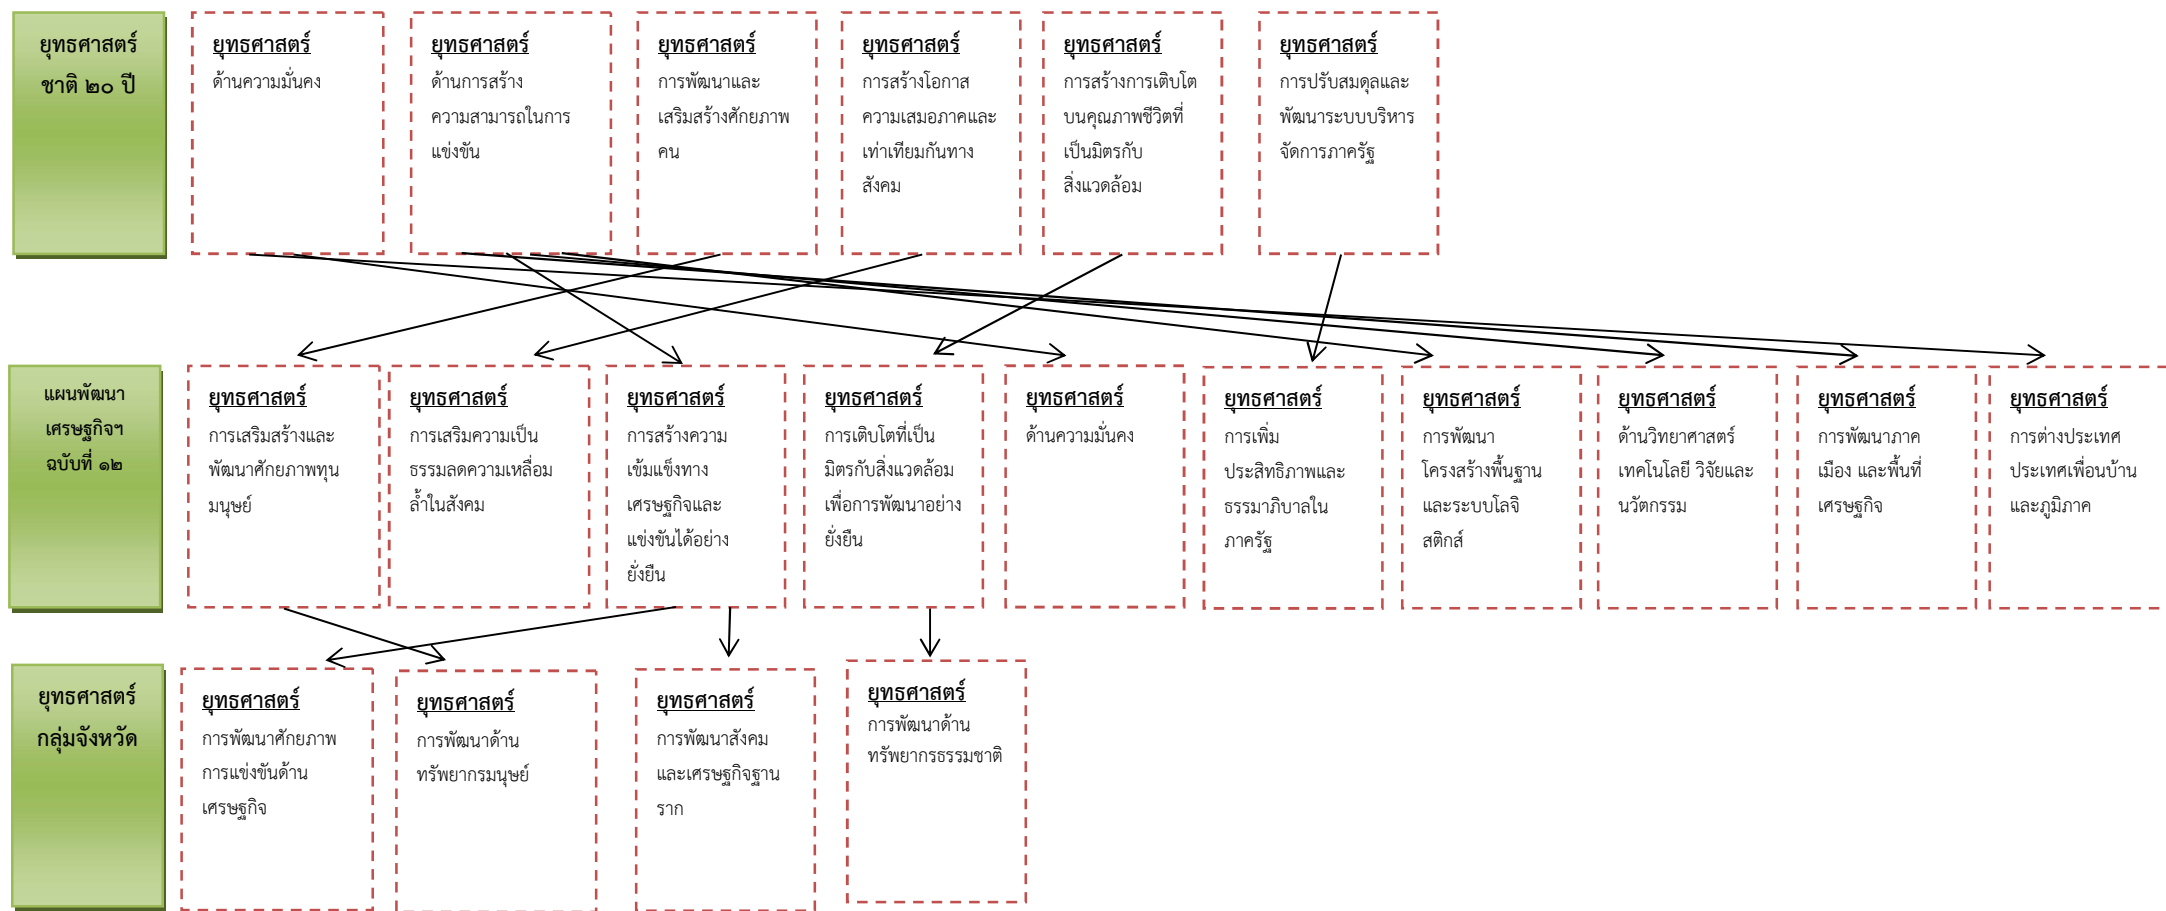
ยุทธศาสตร์ชาติ ๒๐ ปี

ยุทธศาสตร์
ด้านความมั่นคง

ยุทธศาสตร์
ด้านการสร้างความสามารถในการแข่งขัน

ยุทธศาสตร์
การพัฒนาและเสริมสร้างศักยภาพคน

ยุทธศาสตร์
การสร้างโอกาสความเสมอภาคและเท่าเทียมกันทางสังคม

ยุทธศาสตร์
การสร้างการเติบโตบนคุณภาพชีวิตที่เป็นมิตรกับสิ่งแวดล้อม

ยุทธศาสตร์
การปรับสมดุลและพัฒนาระบบบริหารจัดการภาครัฐ

แผนพัฒนาเศรษฐกิจฯ ฉบับที่ ๑๒

ยุทธศาสตร์
การเสริมสร้างและพัฒนาศักยภาพทุนมนุษย์

ยุทธศาสตร์
การเสริมความเป็นธรรมลดความเหลื่อมล้ำในสังคม

ยุทธศาสตร์
การสร้างความเข้มแข็งทางเศรษฐกิจและแข่งขันได้อย่างยั่งยืน

ยุทธศาสตร์
การเติบโตที่เป็นมิตรกับสิ่งแวดล้อมเพื่อการพัฒนาอย่างยั่งยืน

ยุทธศาสตร์
ด้านความมั่นคง

ยุทธศาสตร์
การเพิ่มประสิทธิภาพและธรรมาภิบาลในภาครัฐ

ยุทธศาสตร์
การพัฒนาโครงสร้างพื้นฐานและระบบโลจิสติกส์

ยุทธศาสตร์
ด้านวิทยาศาสตร์เทคโนโลยี วิจัยและนวัตกรรม

ยุทธศาสตร์
การพัฒนาภาคเมือง และพื้นที่เศรษฐกิจ

ยุทธศาสตร์
การต่างประเทศประเทศเพื่อนบ้านและภูมิภาค

ยุทธศาสตร์กลุ่มจังหวัด

ยุทธศาสตร์
การพัฒนาศักยภาพการแข่งขันด้านเศรษฐกิจ

ยุทธศาสตร์
การพัฒนาด้านทรัพยากรมนุษย์

ยุทธศาสตร์
การพัฒนาสังคมและเศรษฐกิจฐานราก

ยุทธศาสตร์
การพัฒนาด้านทรัพยากรธรรมชาติ